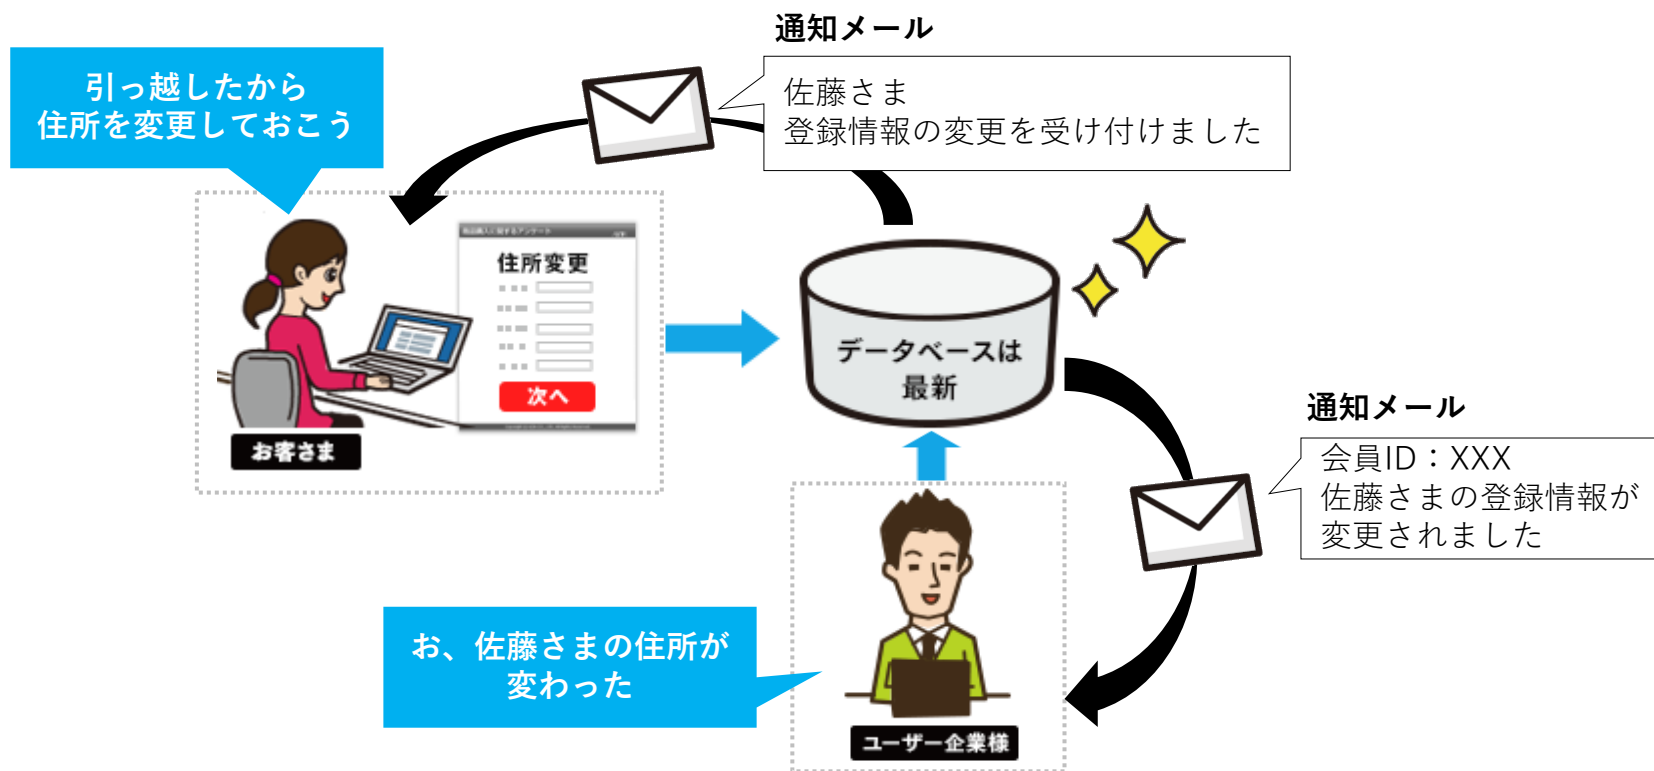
引っ越したから
住所を変更しておこう

通知メール

佐藤さま
登録情報の変更を受け付けました

住所変更

次へ

お客さま

データベースは
最新

通知メール

会員ID：XXX
佐藤さまの登録情報が
変更されました

お、佐藤さまの住所が
変わった

ユーザー企業様